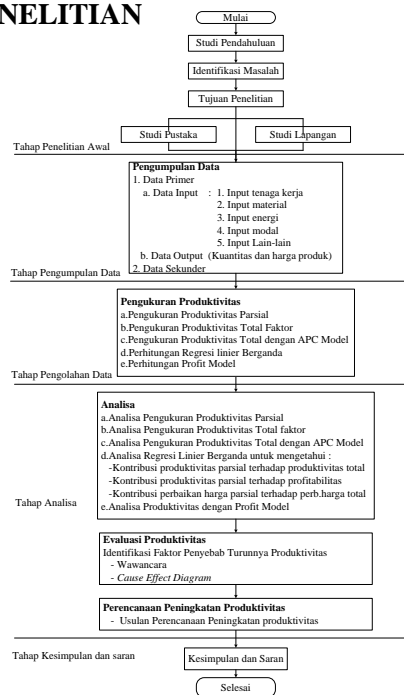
NELITIAN

Mulai

Studi Pendahuluan

Identifikasi Masalah

Tujuan Penelitian

Studi Pustaka

Studi Lapangan

Tahap Penelitian Awal

Pengumpulan Data
1. Data Primer
a. Data Input : 1. Input tenaga kerja
2. Input material
3. Input energi
4. Input modal
5. Input Lain-lain
b. Data Output (Kuantitas dan harga produk)
2. Data Sekunder

Tahap Pengumpulan Data

Pengukuran Produktivitas
a.Pengukuran Produktivitas Parsial
b.Pengukuran Produktivitas Total Faktor
c.Pengukuran Produktivitas Total dengan APC Model
d.Perhitungan Regresi linier Berganda
e.Perhitungan Profit Model

Tahap Pengolahan Data

Analisa
a.Analisa Pengukuran Produktivitas Parsial
b.Analisa Pengukuran Produktivitas Total faktor
c.Analisa Pengukuran Produktivitas Total dengan APC Model
d.Analisa Regresi Linier Berganda untuk mengetahui :
-Kontribusi produktivitas parsial terhadap produktivitas total
-Kontribusi produktivitas parsial terhadap profitabilitas
-Kontribusi perbaikan harga parsial terhadap perb.harga total
e.Analisa Produktivitas dengan Profit Model

Tahap Analisa

Evaluasi Produktivitas
Identifikasi Faktor Penyebab Turunnya Produktivitas
- Wawancara
- Cause Effect Diagram

Perencanaan Peningkatan Produktivitas
- Usulan Perencanaan Peningkatan produktivitas

Tahap Kesimpulan dan saran

Kesimpulan dan Saran

Selesai